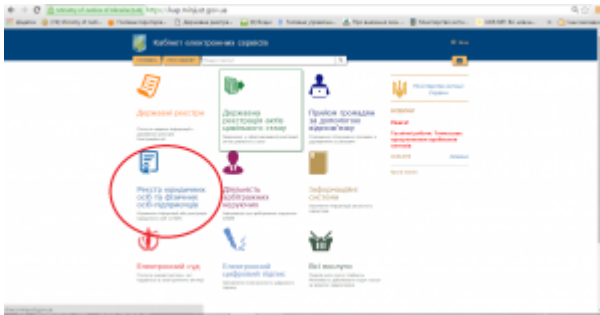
Кабінет електронних сервісів

Державні реєстри

Державна реєстрація актів цивільного стану

Прийом громадян за допомогою відеозв'язку

Реєстр юридичних осіб та фізичних осіб-підприємців

Діяльність арбітражних керуючих

Інформаційні системи

Електронний суд

Електронний цифровий підпис

Всі послуги